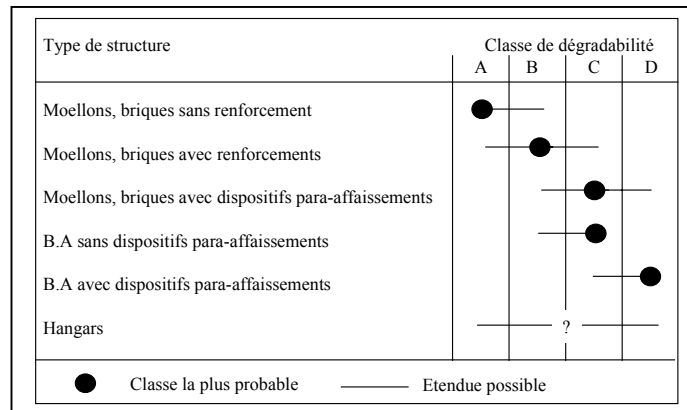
| Type de structure | Classe de dégradabilité A | B | C | D |
|---|---|---|---|---|
| Moellons, briques sans renforcement | | | | |
| Moellons, briques avec renforcements | | | | |
| Moellons, briques avec dispositifs para-affaissements | | | | |
| B.A sans dispositifs para-affaissements | | | | |
| B.A avec dispositifs para-affaissements | | | | |
| Hangars | | ? | | |

Classe la plus probable    Etendue possible